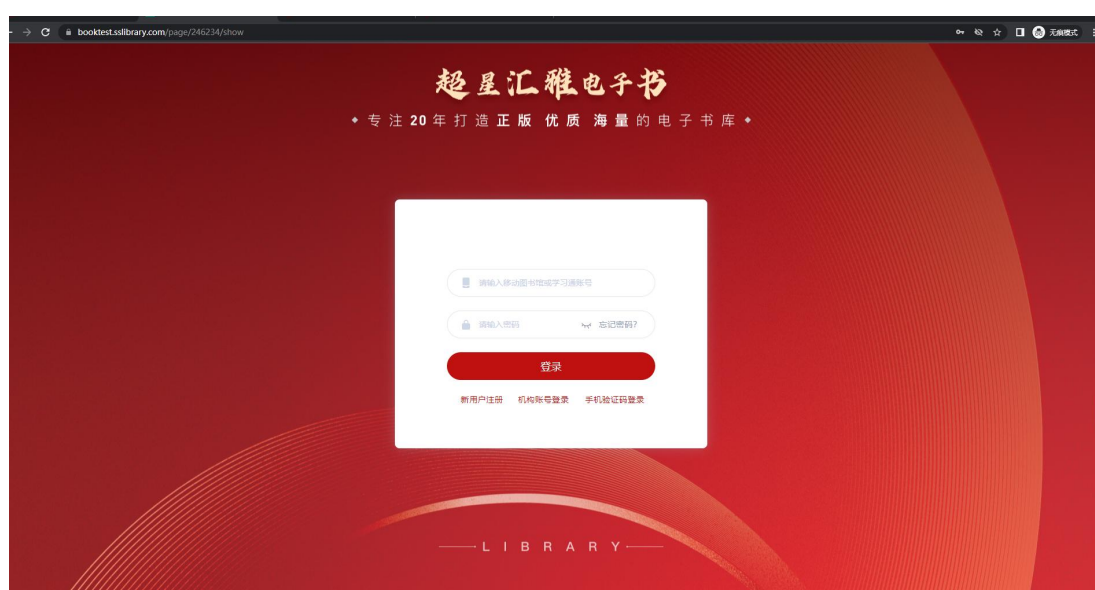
booktest.sslibrary.com/page/246234/show

无痕模式

超星汇雅电子书

◆ 专注 20 年打造 正版 优质 海量 的电子书库 ◆

请输入移动图书馆或学习通账号

请输入密码

忘记密码?

登录

新用户注册　机构账号登录　手机验证码登录

LIBRARY